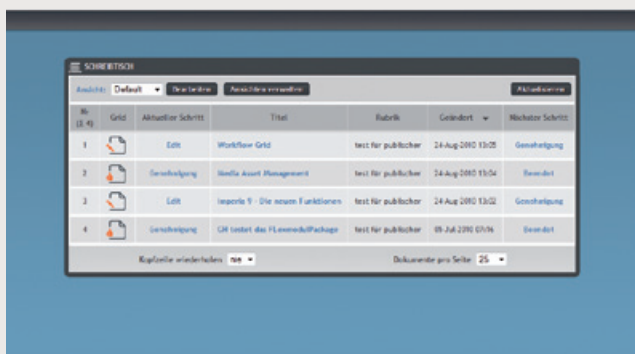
SCHREIBTISCH

Ansicht: Default Bearbeiten Ansichten verwalten Aktualisieren

| Nr. (1-4) | Grid | Aktueller Schritt | Titel | Rubrik | Geändert | Nächster Schritt |
|---|---|---|---|---|---|---|
| 1 | | Edit | Workflow Grid | test für publischer | 24-Aug-2010 13:05 | Genehmigung |
| 2 | | Genehmigung | Media Asset Management | test für publischer | 24-Aug-2010 13:04 | Beendet |
| 3 | | Edit | imperia 9 - Die neuen Funktionen | test für publischer | 24-Aug-2010 13:02 | Genehmigung |
| 4 | | Genehmigung | GM testet das FLexmodulPackage | test für publischer | 09-Jul-2010 07:16 | Beendet |

Kopfzeile wiederholen nie Dokumente pro Seite 25